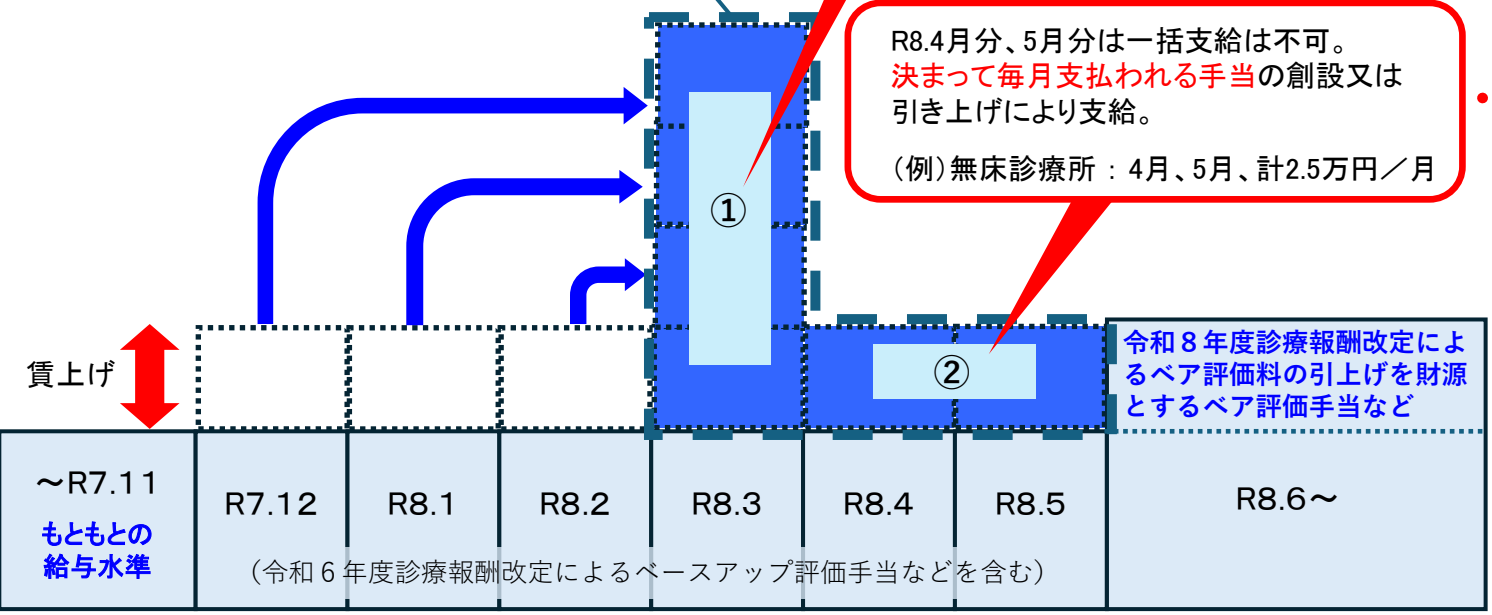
R8.4月分、5月分は一括支給は不可。
決まって毎月支払われる手当の創設又は引き上げにより支給。

（例）無床診療所 : 4月、5月、計2.5万円／月

①

②

賃上げ

令和８年度診療報酬改定によるベア評価料の引上げを財源とするベア評価手当など

| ～R7.11 もともとの給与水準 | R7.12 | R8.1 | R8.2 | R8.3 | R8.4 | R8.5 | R8.6～ |
|---|---|---|---|---|---|---|---|

（令和６年度診療報酬改定によるベースアップ評価手当などを含む）